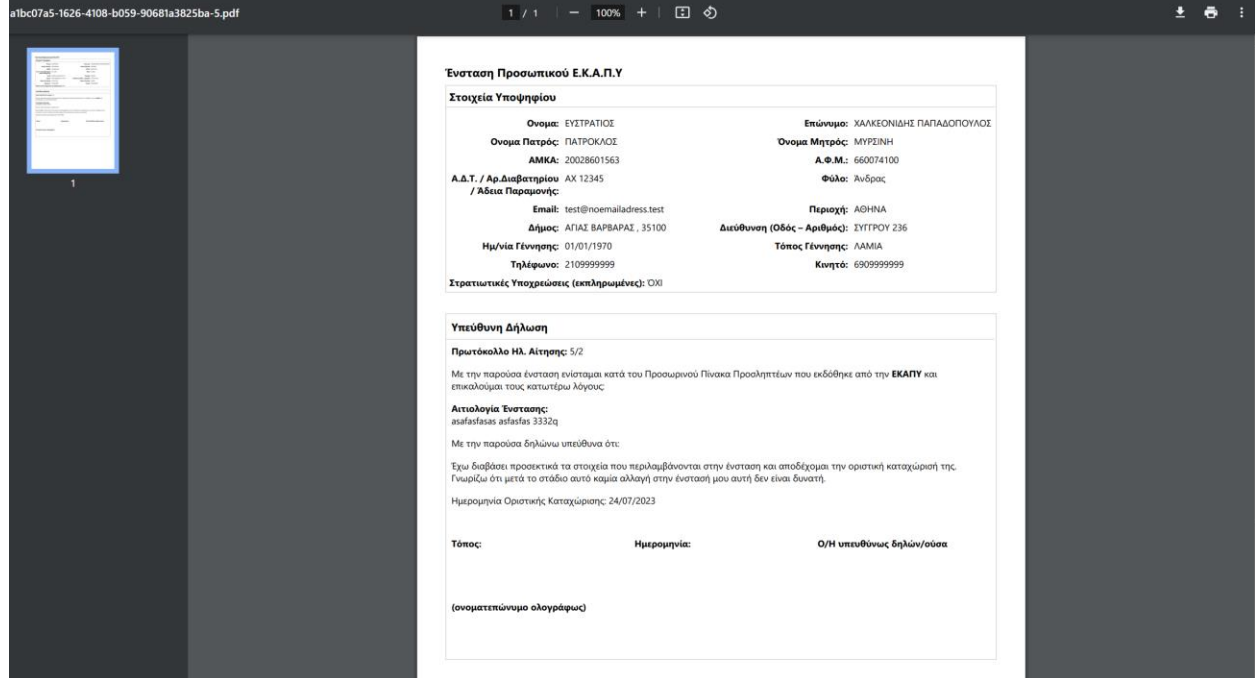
a1bc07a5-1626-4108-b059-90681a3825ba-5.pdf

1 / 1 | — 100% + |

1

Ένσταση Προσωπικού Ε.Κ.Α.Π.Υ

Στοιχεία Υποψηφίου

Ονομα: ΕΥΣΤΡΑΤΙΟΣ
Επώνυμο: ΧΑΛΚΕΟΝΙΔΗΣ ΠΑΠΑΔΟΠΟΥΛΟΣ
Ονομα Πατρός: ΠΑΤΡΟΚΛΟΣ
Όνομα Μητρός: ΜΥΡΣΙΝΗ
ΑΜΚΑ: 20028601563
Α.Φ.Μ.: 660074100
Α.Δ.Τ. / Αρ.Διαβατηρίου / Άδεια Παραμονής: AX 12345
Φύλο: Άνδρας
Email: test@noemailadress.test
Περιοχή: ΑΘΗΝΑ
Δήμος: ΑΓΙΑΣ ΒΑΡΒΑΡΑΣ , 35100
Διεύθυνση (Οδός – Αριθμός): ΣΥΓΓΡΟΥ 236
Ημ/νία Γέννησης: 01/01/1970
Τόπος Γέννησης: ΛΑΜΙΑ
Τηλέφωνο: 2109999999
Κινητό: 6909999999
Στρατιωτικές Υποχρεώσεις (εκπληρωμένες): ΌΧΙ

Υπεύθυνη Δήλωση

Πρωτόκολλο Ηλ. Αίτησης: 5/2

Με την παρούσα ένσταση ενίσταμαι κατά του Προσωρινού Πίνακα Προσληπτέων που εκδόθηκε από την ΕΚΑΠΥ και επικαλούμαι τους κατωτέρω λόγους:

Αιτιολογία Ένστασης:
asafasfasas asfasfas 3332q

Με την παρούσα δηλώνω υπεύθυνα ότι:

Έχω διαβάσει προσεκτικά τα στοιχεία που περιλαμβάνονται στην ένσταση και αποδέχομαι την οριστική καταχώρισή της. Γνωρίζω ότι μετά το στάδιο αυτό καμία αλλαγή στην ένστασή μου αυτή δεν είναι δυνατή.

Ημερομηνία Οριστικής Καταχώρισης: 24/07/2023

Τόπος:
Ημερομηνία:
Ο/Η υπευθύνως δηλών/ούσα

(ονοματεπώνυμο ολογράφως)